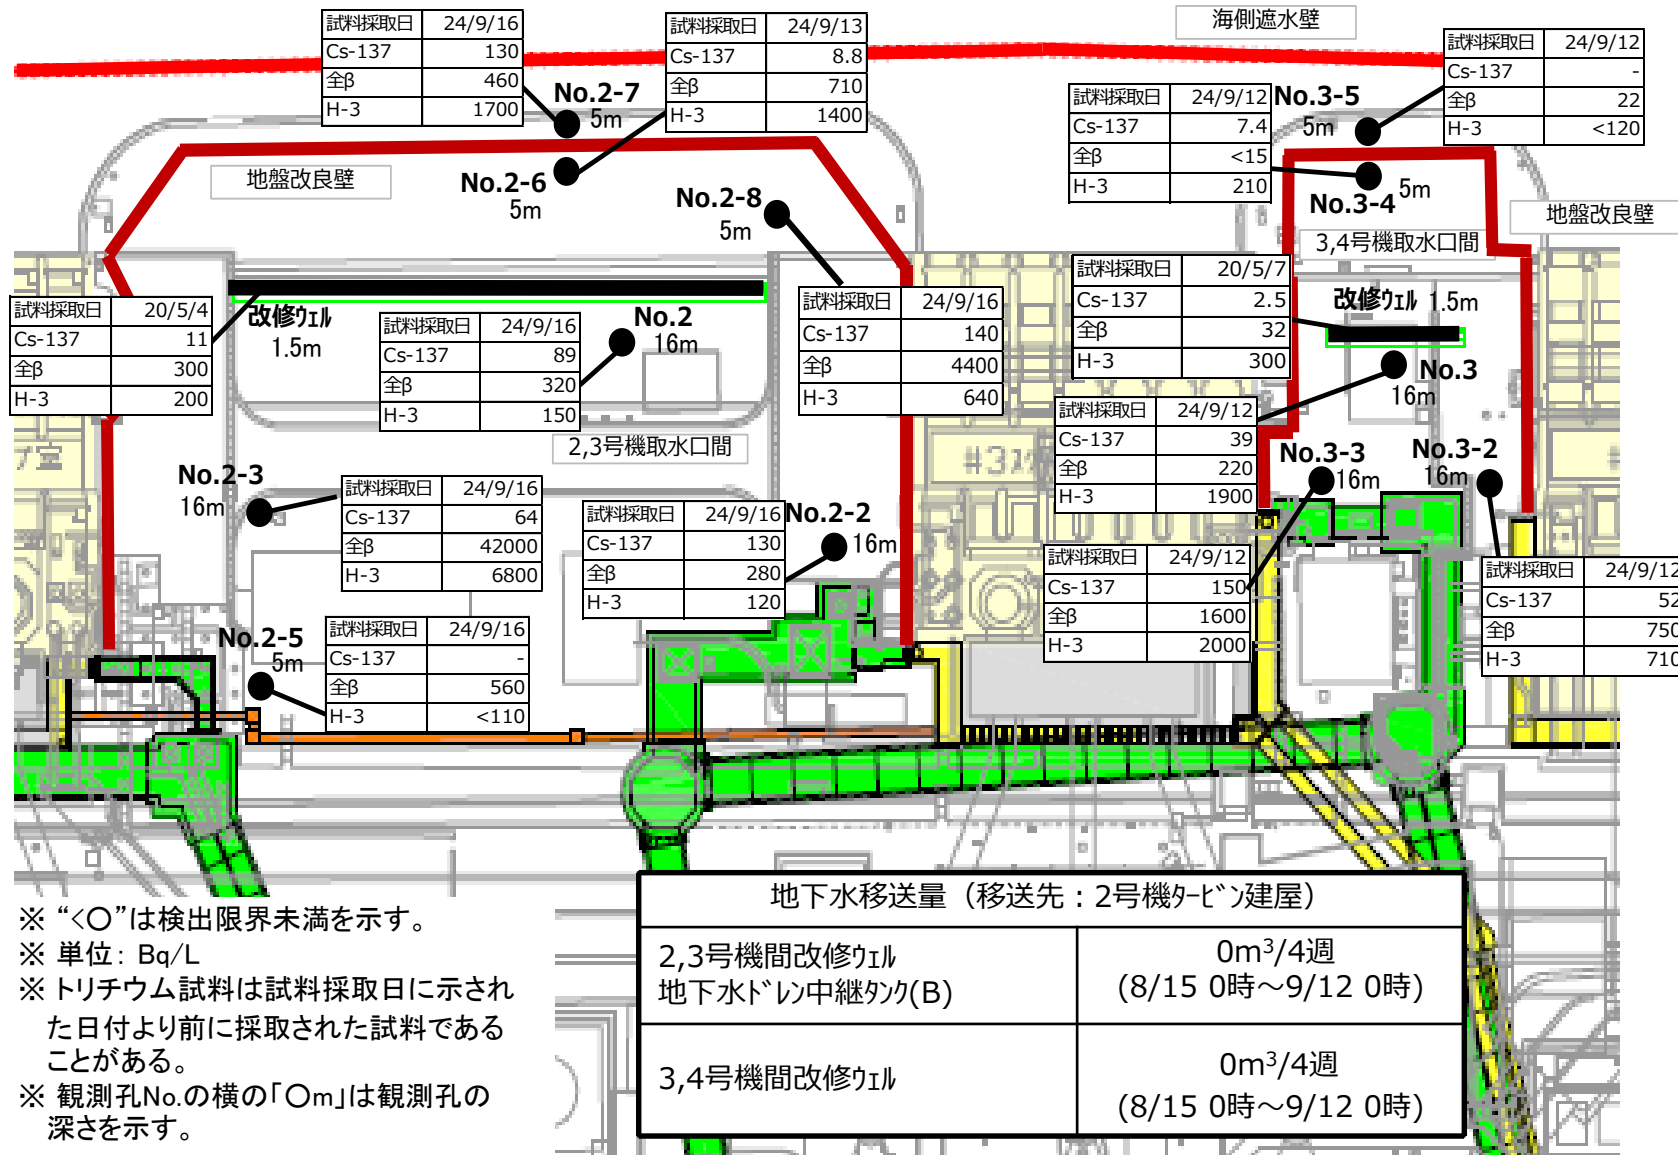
| 試料採取日 | 24/9/16 |
|---|---|
| Cs-137 | 130 |
| 全β | 460 |
| H-3 | 1700 |

No.2-7
5m

| 試料採取日 | 24/9/13 |
|---|---|
| Cs-137 | 8.8 |
| 全β | 710 |
| H-3 | 1400 |

海側遮水壁

| 試料採取日 | 24/9/12 |
|---|---|
| Cs-137 | - |
| 全β | 22 |
| H-3 | <120 |

| 試料採取日 | 24/9/12 |
|---|---|
| Cs-137 | 7.4 |
| 全β | <15 |
| H-3 | 210 |

No.3-5
5m

地盤改良壁

No.2-6
5m

No.2-8
5m

No.3-4
5m

地盤改良壁

3,4号機取水口間

| 試料採取日 | 20/5/4 |
|---|---|
| Cs-137 | 11 |
| 全β | 300 |
| H-3 | 200 |

改修ｳｪﾙ
1.5m

| 試料採取日 | 24/9/16 |
|---|---|
| Cs-137 | 89 |
| 全β | 320 |
| H-3 | 150 |

No.2
16m

| 試料採取日 | 24/9/16 |
|---|---|
| Cs-137 | 140 |
| 全β | 4400 |
| H-3 | 640 |

| 試料採取日 | 20/5/7 |
|---|---|
| Cs-137 | 2.5 |
| 全β | 32 |
| H-3 | 300 |

改修ｳｪﾙ 1.5m

No.3
16m

2,3号機取水口間

| 試料採取日 | 24/9/12 |
|---|---|
| Cs-137 | 39 |
| 全β | 220 |
| H-3 | 1900 |

No.3-3
16m

No.3-2
16m

No.2-3
16m

| 試料採取日 | 24/9/16 |
|---|---|
| Cs-137 | 64 |
| 全β | 42000 |
| H-3 | 6800 |

| 試料採取日 | 24/9/16 |
|---|---|
| Cs-137 | 130 |
| 全β | 280 |
| H-3 | 120 |

No.2-2
16m

| 試料採取日 | 24/9/12 |
|---|---|
| Cs-137 | 150 |
| 全β | 1600 |
| H-3 | 2000 |

| 試料採取日 | 24/9/12 |
|---|---|
| Cs-137 | 52 |
| 全β | 750 |
| H-3 | 710 |

No.2-5
5m

| 試料採取日 | 24/9/16 |
|---|---|
| Cs-137 | - |
| 全β | 560 |
| H-3 | <110 |

#3

※ “<○”は検出限界未満を示す。
※ 単位：Bq/L
※ トリチウム試料は試料採取日に示された日付より前に採取された試料であることがある。
※ 観測孔No.の横の「○m」は観測孔の深さを示す。

| 地下水移送量（移送先：2号機ﾀｰﾋﾞﾝ建屋） | |
|---|---|
| 2,3号機間改修ｳｪﾙ<br>地下水ﾄﾞﾚﾝ中継ﾀﾝｸ(B) | 0m$^3$/4週<br>(8/15 0時～9/12 0時) |
| 3,4号機間改修ｳｪﾙ | 0m$^3$/4週<br>(8/15 0時～9/12 0時) |